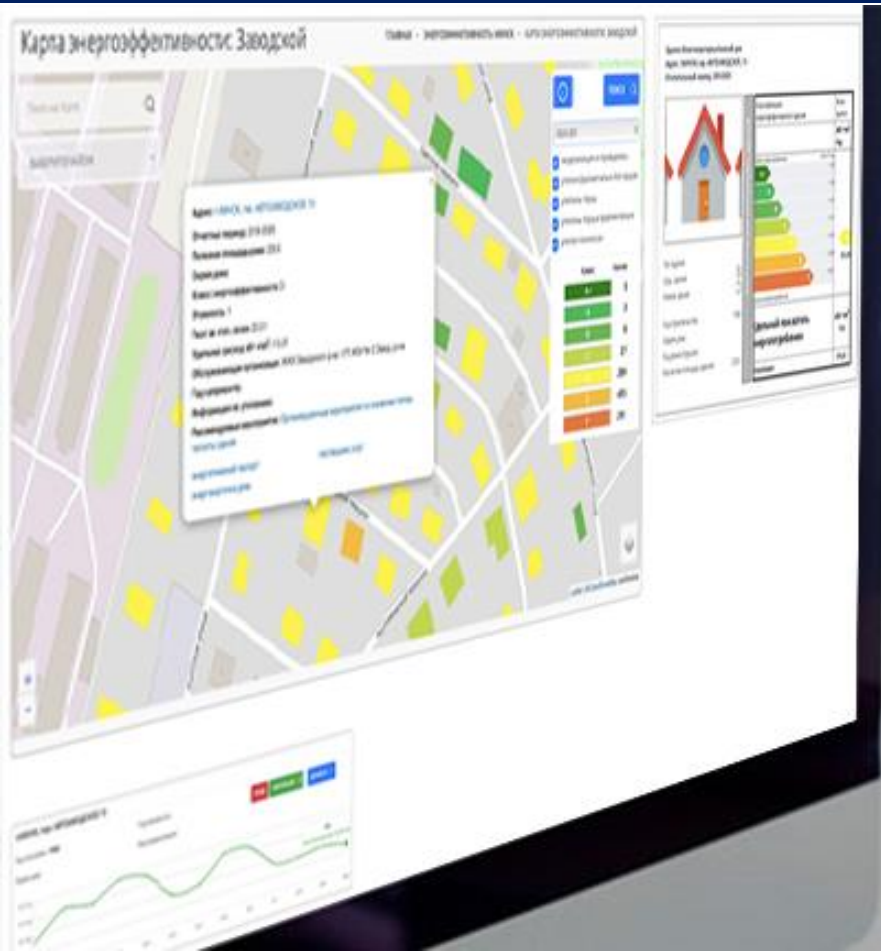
Карта энергоэффективности: Заводской

Главная › Энергоэффективность Минск › Карта энергоэффективности Заводской

Поиск на Карте

Заводской район

МИНСК

Адрес: г. МИНСК, пр. АВТОЗАВОДСКОЙ, 11

Отчетный период: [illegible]

Полезная площадь: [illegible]

Класс энергоэффективности: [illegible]

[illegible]

энергетический паспорт

энергетическое обследование

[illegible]

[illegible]

Удельный показатель энергопотребления

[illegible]